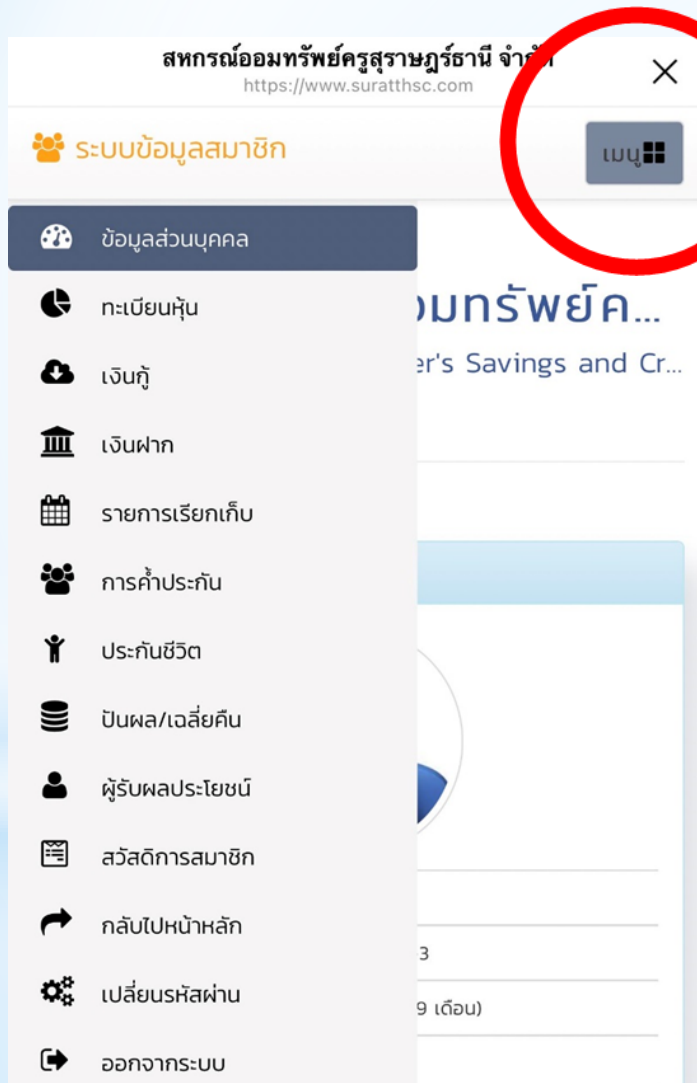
สหกรณ์ออมทรัพย์ครูสุราษฎร์ธานี จำกัด
https://www.suratthsc.com

ระบบข้อมูลสมาชิก

เมนู

ข้อมูลส่วนบุคคล

ทะเบียนหุ้น

เงินกู้

เงินฝาก

รายการเรียกเก็บ

การค้ำประกัน

ประกันชีวิต

ปันผล/เฉลี่ยคืน

ผู้รับผลประโยชน์

สวัสดิการสมาชิก

กลับไปหน้าหลัก

เปลี่ยนรหัสผ่าน

ออกจากระบบ

อมทรัพย์ค...

er's Savings and Cr...

3

9 เดือน)